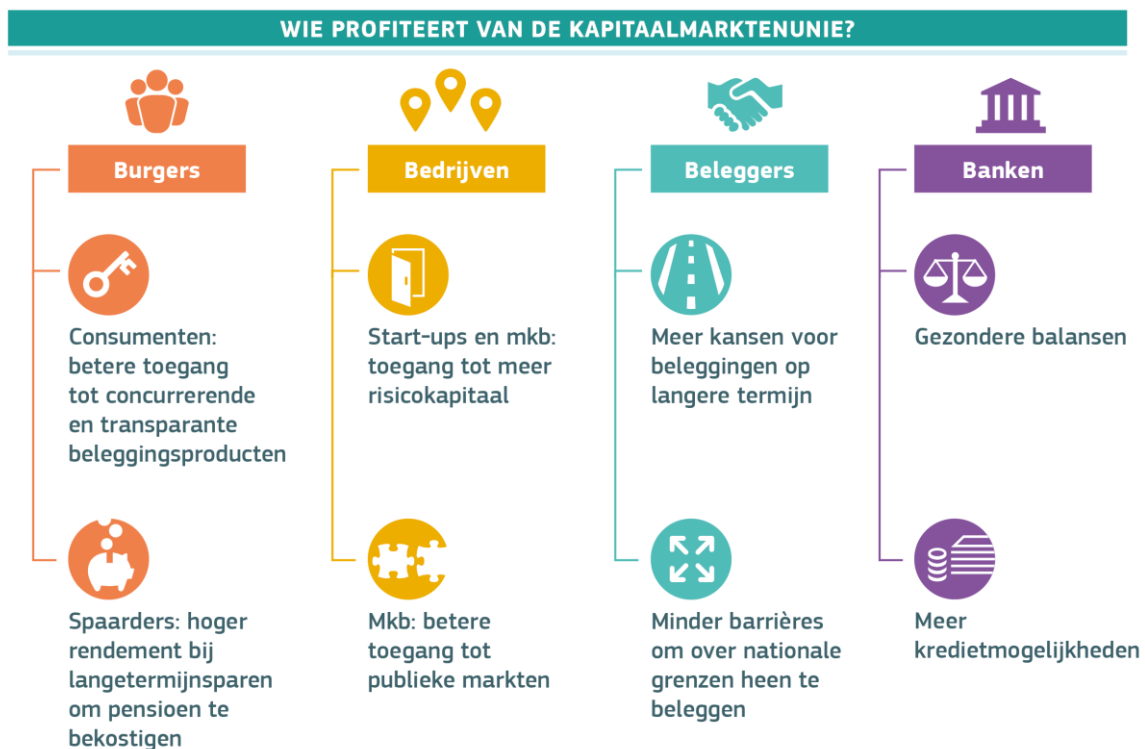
WIE PROFITEERT VAN DE KAPITAALMARKTENUNIE?

Burgers

Consumenten: betere toegang tot concurrerende en transparante beleggingsproducten

Spaarders: hoger rendement bij langetermijnsparen om pensioen te bekostigen

Bedrijven

Start-ups en mkb: toegang tot meer risicokapitaal

Mkb: betere toegang tot publieke markten

Beleggers

Meer kansen voor beleggingen op langere termijn

Minder barrières om over nationale grenzen heen te beleggen

Banken

Gezondere balansen

Meer kredietmogelijkheden